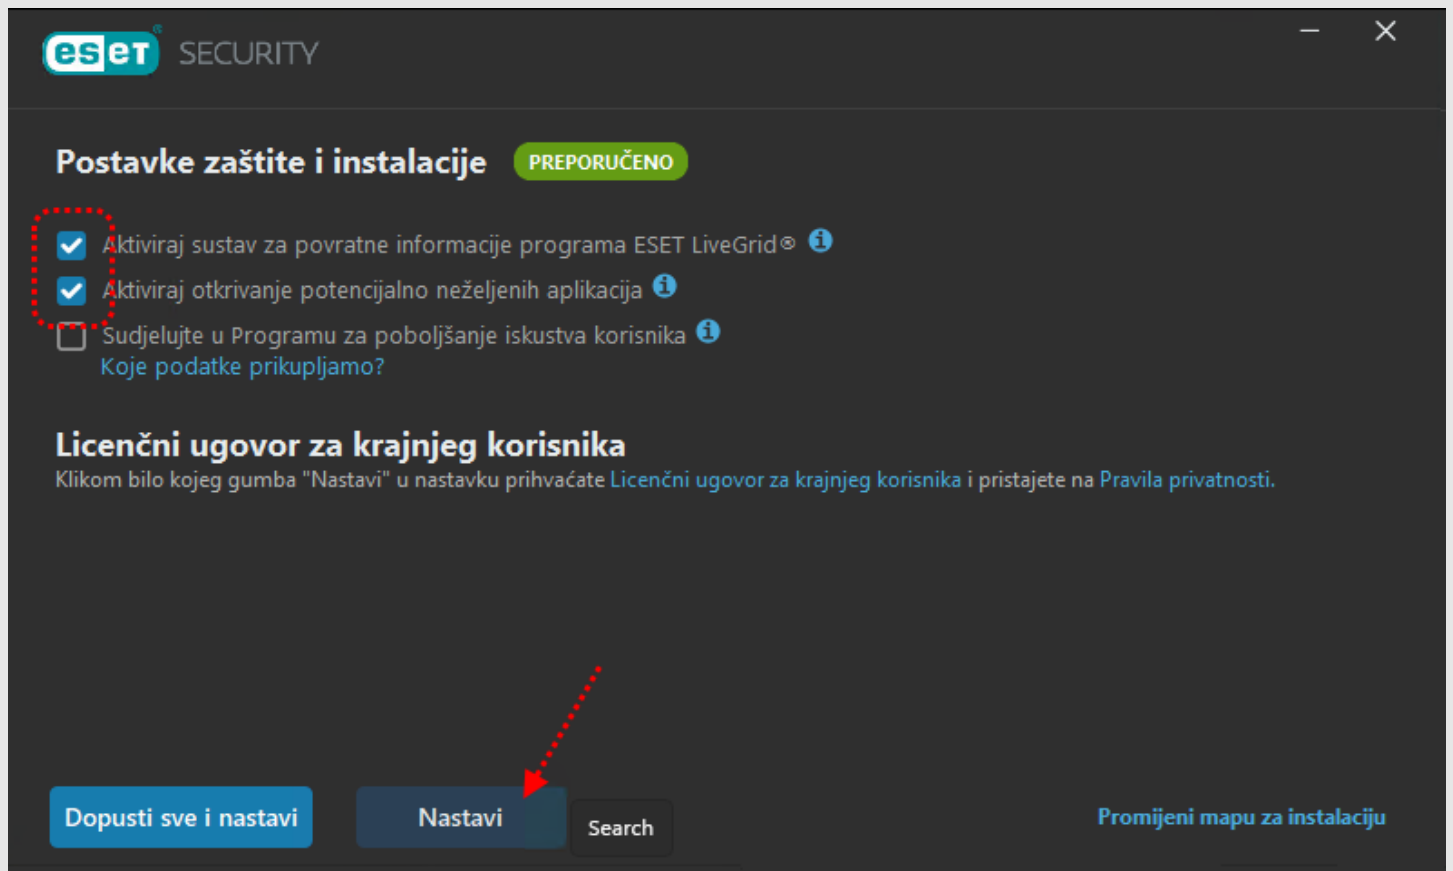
eset SECURITY

Postavke zaštite i instalacije PREPORUČENO

Aktiviraj sustav za povratne informacije programa ESET LiveGrid®

Aktiviraj otkrivanje potencijalno neželjenih aplikacija

Sudjelujte u Programu za poboljšanje iskustva korisnika
Koje podatke prikupljamo?

Licenčni ugovor za krajnjeg korisnika
Klikom bilo kojeg gumba "Nastavi" u nastavku prihvaćate Licenčni ugovor za krajnjeg korisnika i pristajete na Pravila privatnosti.

Dopusti sve i nastavi

Nastavi

Search

Promijeni mapu za instalaciju